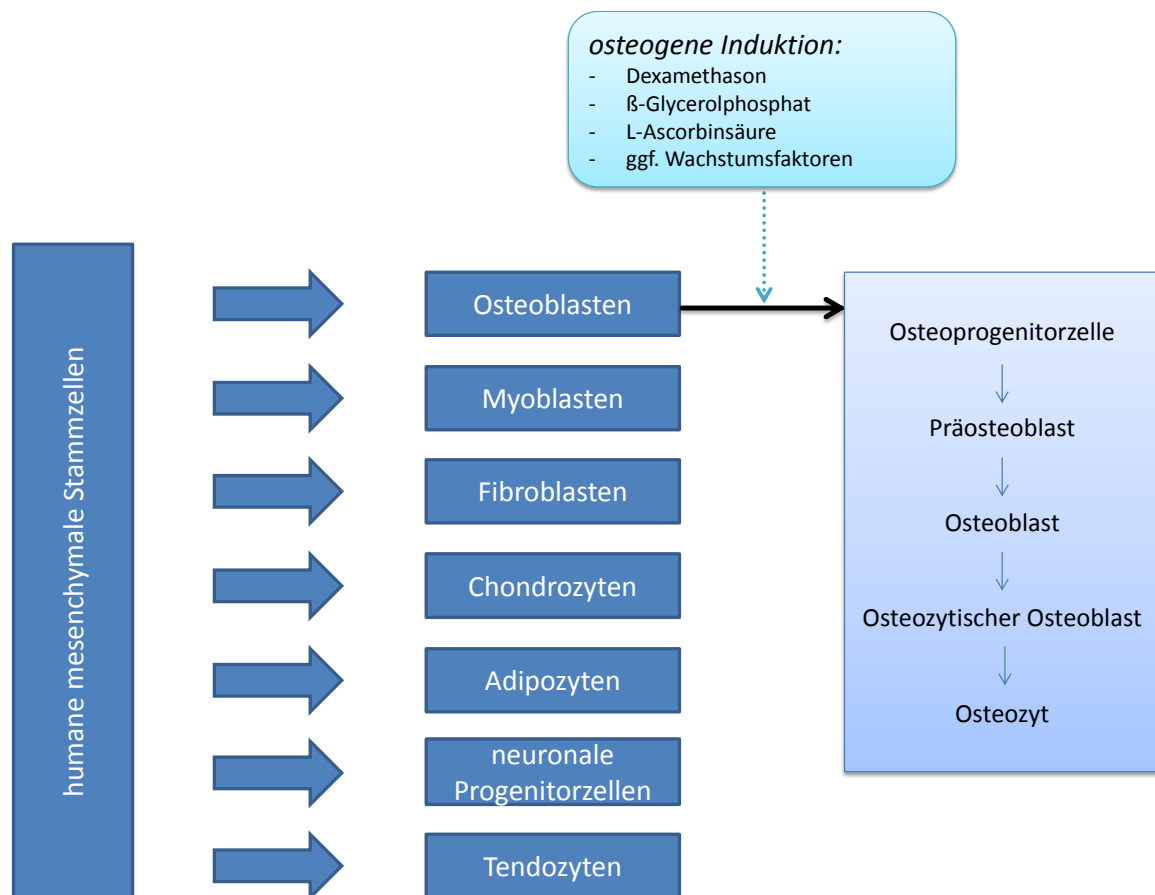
osteogene Induktion:
- Dexamethason
- ß-Glycerolphosphat
- L-Ascorbinsäure
- ggf. Wachstumsfaktoren

humane mesenchymale Stammzellen

Osteoblasten

Myoblasten

Fibroblasten

Chondrozyten

Adipozyten

neuronale Progenitorzellen

Tendozyten

Osteoprogenitorzelle

Präosteoblast

Osteoblast

Osteozytischer Osteoblast

Osteozyt